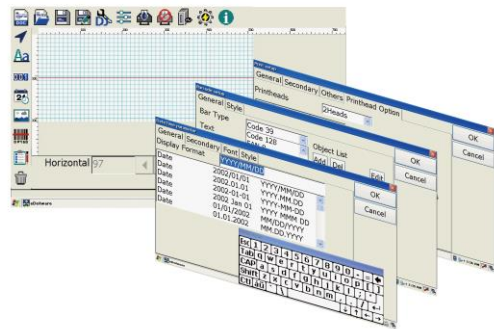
Horizontal 97

General Secondary Others Printhead Option
Printheads 2Heads
OK
Cancel

General Style
Bar Type
Text
Code 39
Code 128
Object List
Add Del
Edit
OK
Cancel

General Secondary Font Style
Display Format YYYY/MM/DD
Date 2002/01/01 YYYY/MM/DD
Date 2002.01.01 YYYY.MM.DD
Date 2002-01-01 YYYY-MM-DD
Date 2002 Jan 01 YYYY MMM DD
Date 01/01/2002 MM/DD/YYYY
Date 01.01.2002 MM.DD.YYYY
OK
Cancel

Esc 1 2 3 4 5 6 7 8 9 0
Tab q w e r t y u i o p
CAP a s d f g h j k l
Shift z x c v b n m
Ctl